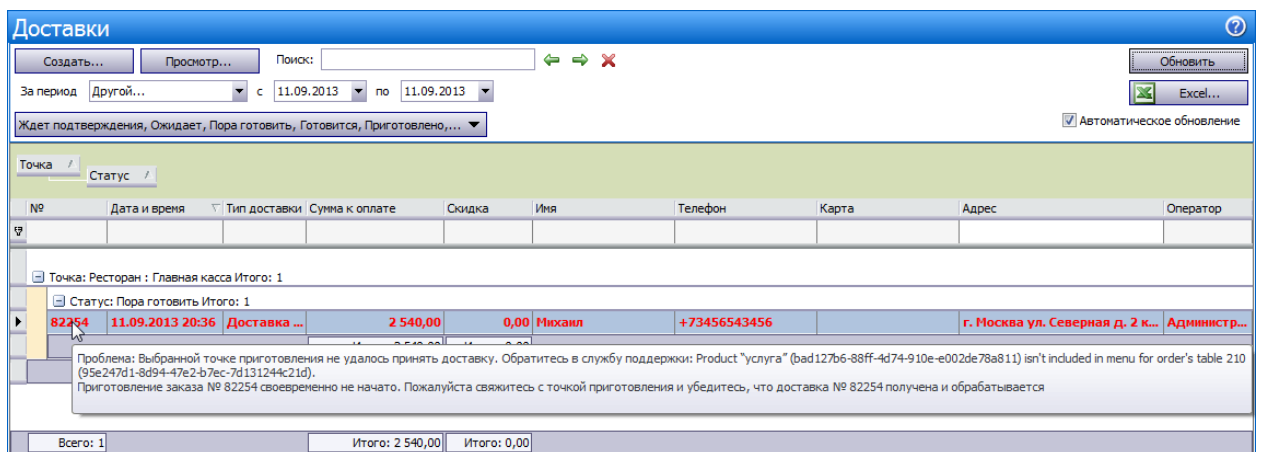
Доставки

Создать... Просмотр... Поиск:

Обновить

За период Другой... с 11.09.2013 по 11.09.2013

Excel...

Ждет подтверждения, Ожидает, Пора готовить, Готовится, Приготовлено,...

Автоматическое обновление

Точка
Статус

| № | Дата и время | Тип доставки | Сумма к оплате | Скидка | Имя | Телефон | Карта | Адрес | Оператор |
|---|---|---|---|---|---|---|---|---|---|

Точка: Ресторан : Главная касса Итого: 1

Статус: Пора готовить Итого: 1

| 82254 | 11.09.2013 20:36 | Доставка ... | 2 540,00 | 0,00 | Михаил | +73456543456 | | г. Москва ул. Северная д. 2 к... | Администр... |
|---|---|---|---|---|---|---|---|---|---|

Проблема: Выбранной точке приготовления не удалось принять доставку. Обратитесь в службу поддержки: Product "услуга" (bad127b6-88ff-4d74-910e-e002de78a811) isn't included in menu for order's table 210 (95e247d1-8d94-47e2-b7ec-7d131244c21d).
Приготовление заказа № 82254 своевременно не начато. Пожалуйста свяжитесь с точкой приготовления и убедитесь, что доставка № 82254 получена и обрабатывается

Всего: 1 Итого: 2 540,00 Итого: 0,00